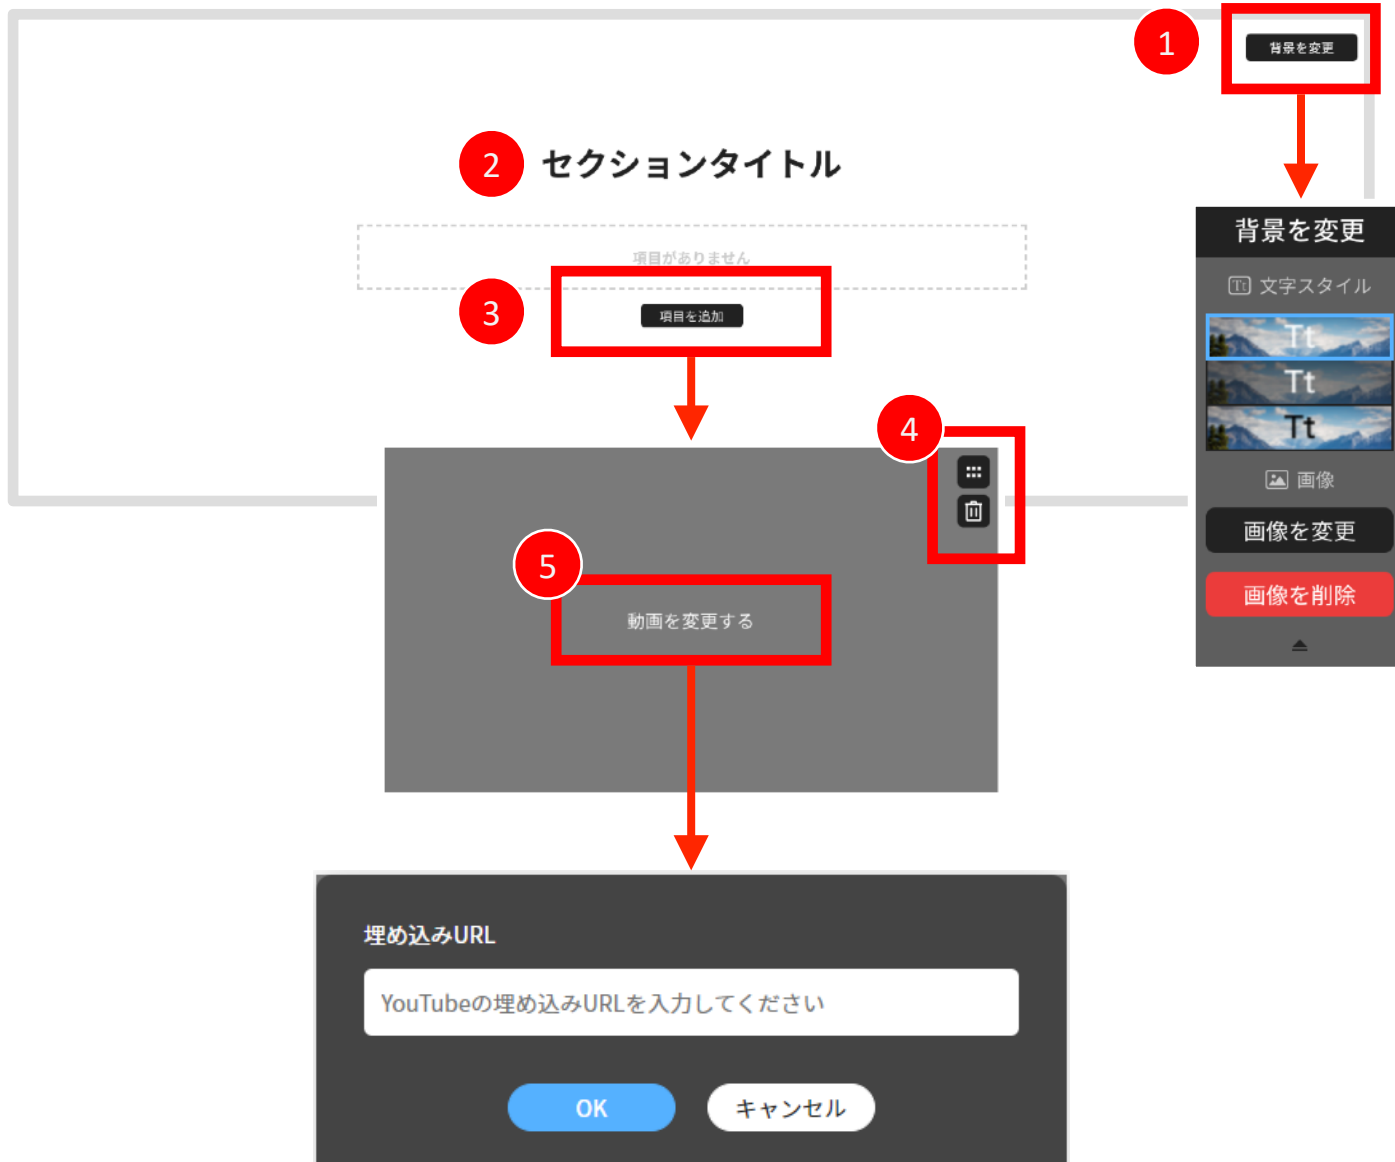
1

背景を変更

2

セクションタイトル

項目がありません

3

項目を追加

背景を変更

文字スタイル

Tt

Tt

Tt

画像

画像を変更

画像を削除

4

5

動画を変更する

埋め込みURL

YouTubeの埋め込みURLを入力してください

OK

キャンセル